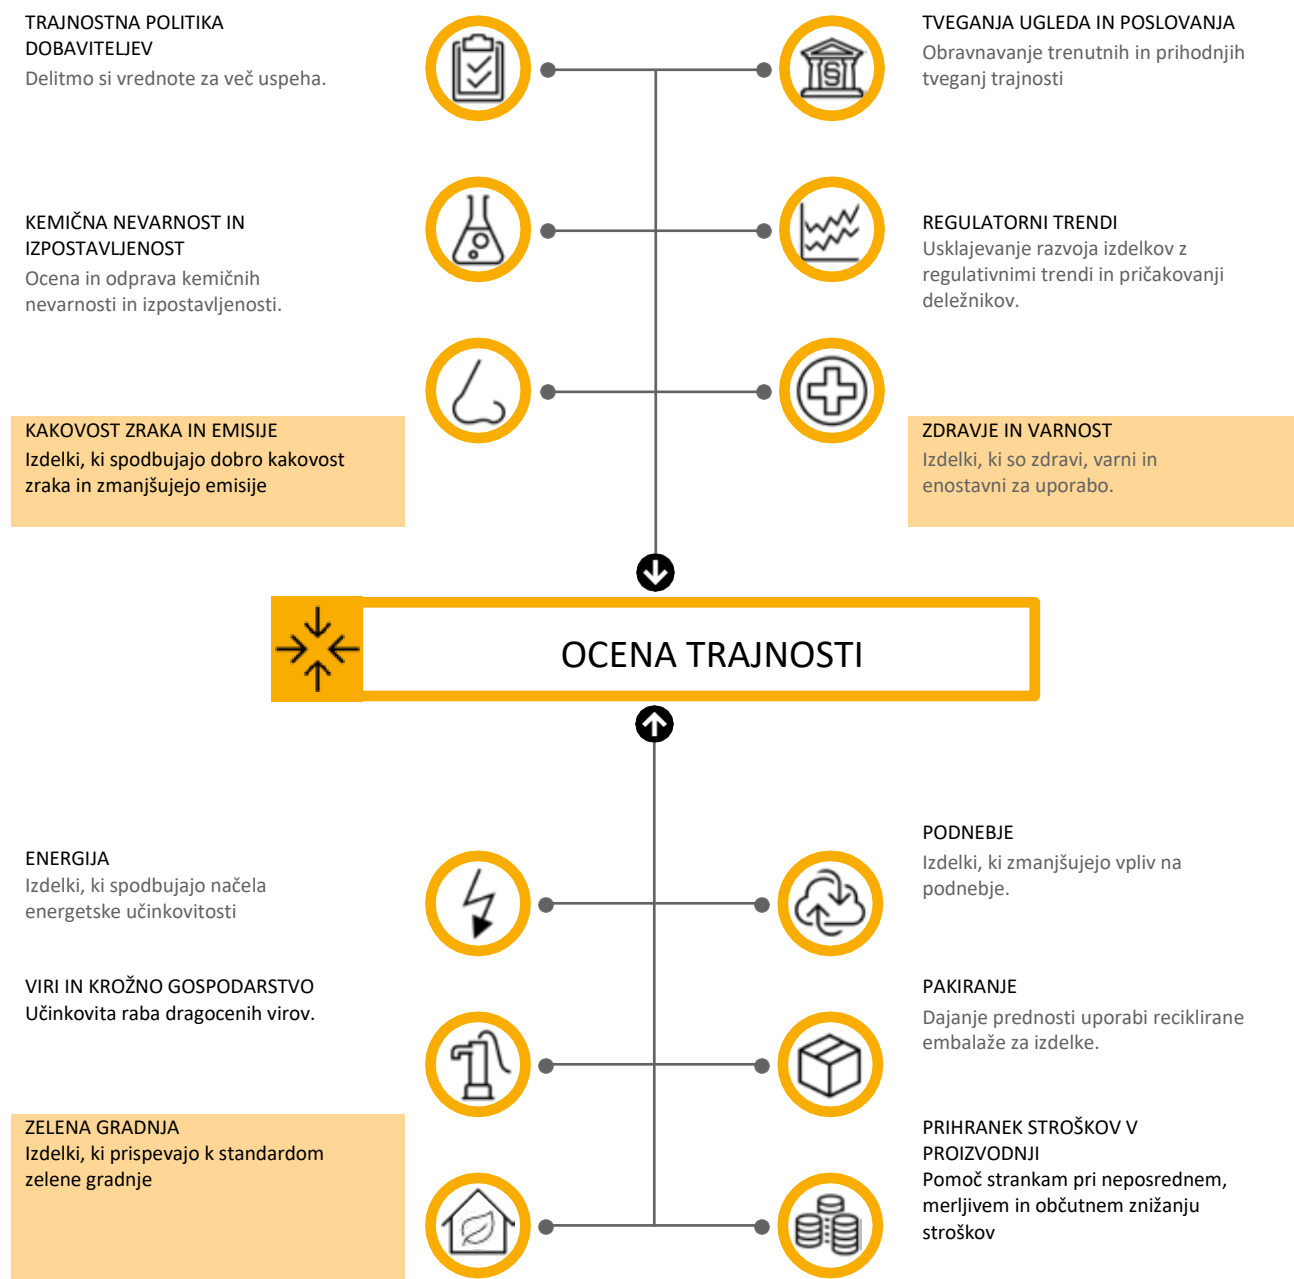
TRAJNOSTNA POLITIKA DOBAVITELJEV
Delitmo si vrednote za več uspeha.

TVEGANJA UGLEDA IN POSLOVANJA
Obravnavanje trenutnih in prihodnjih tveganj trajnosti

KEMIČNA NEVARNOST IN IZPOSTAVLJENOST
Ocena in odprava kemičnih nevarnosti in izpostavljenosti.

REGULATORNI TRENDI
Usklajevanje razvoja izdelkov z regulativnimi trendi in pričakovanji deležnikov.

KAKOVOST ZRAKA IN EMISIJE
Izdelki, ki spodbujajo dobro kakovost zraka in zmanjšujejo emisije

ZDRAVJE IN VARNOST
Izdelki, ki so zdravi, varni in enostavni za uporabo.

OCENA TRAJNOSTI

ENERGIJA
Izdelki, ki spodbujajo načela energetske učinkovitosti

PODNEBJE
Izdelki, ki zmanjšujejo vpliv na podnebje.

VIRI IN KROŽNO GOSPODARSTVO
Učinkovita raba dragocenih virov.

PAKIRANJE
Dajanje prednosti uporabi reciklirane embalaže za izdelke.

ZELENA GRADNJA
Izdelki, ki prispevajo k standardom zelene gradnje

PRIHRANEK STROŠKOV V PROIZVODNJI
Pomoč strankam pri neposrednem, merljivem in občutnem znižanju stroškov